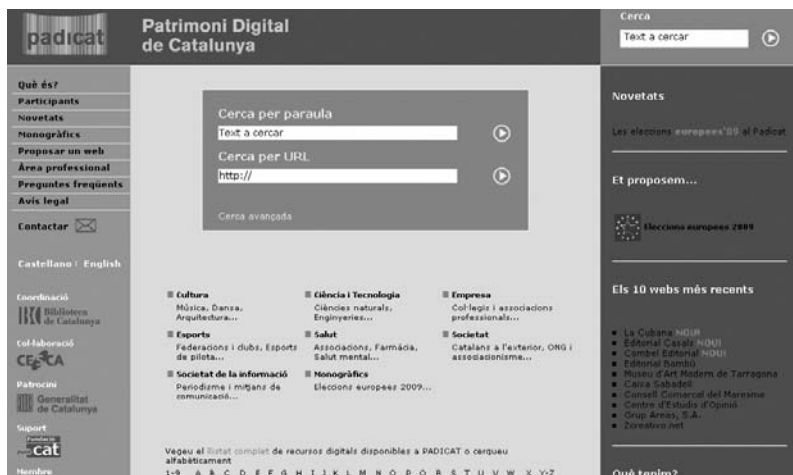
padicat

Patrimoni Digital de Catalunya

Cerca

Text a cercar

Què és?
Participants
Novetats
Monogràfics
Proposar un web
Àrea professional
Preguntes freqüents
Avís legal

Contactar

Castellano | English

Coordinació
Biblioteca de Catalunya

Col·laboració
CESCA

Patrocini
Generalitat de Catalunya

Suport
Fundació puntCAT

Membre

Cerca per paraula

Text a cercar

Cerca per URL

http://

Cerca avançada

Cultura
Música, Dansa, Arquitectura...

Ciència i Tecnologia
Ciències naturals, Enginyeries...

Empresa
Col·legis i associacions professionals...

Esports
Federacions i clubs, Esports de pilota...

Salut
Associacions, Farmàcia, Salut mental...

Societat
Catalans a l'exterior, ONG i associacionisme...

Societat de la informació
Periodisme i mitjans de comunicació...

Monogràfics
Eleccions europees 2009...

Vegeu el llistat complet de recursos digitals disponibles a PADICAT o cerqueu alfabèticament

1-9 A B C D E F G H I J K L M N O P Q R S T U V W X Y Z

Novetats

Les eleccions europees'09 al Padicat

Et proposem...

Eleccions europees 2009

Els 10 webs més recents

La Cubana NOU!
Editorial Casals NOU!
Combel Editorial NOU!
Editorial Bambú
Museu d'Art Modern de Tarragona
Caixa Sabadell
Consell Comarcal del Maresme
Centre d'Estudis d'Opinió
Grup Arenas, S.A.
Zoreativo.net

Què tenim?